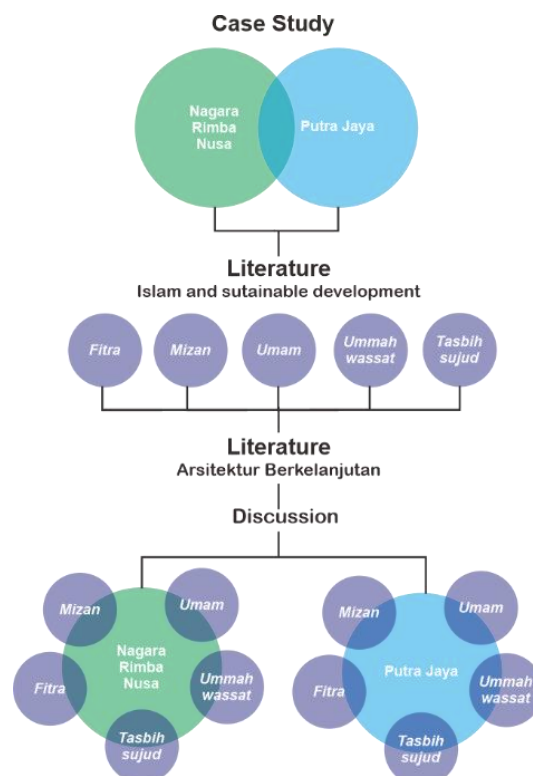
Case Study

Nagara Rimba Nusa

Putra Jaya

Literature
Islam and sutainable development

Fitra

Mizan

Umam

Ummah wassat

Tasbih sujud

Literature
Arsitektur Berkelanjutan

Discussion

Mizan

Umam

Nagara Rimba Nusa

Fitra

Ummah wassat

Tasbih sujud

Mizan

Umam

Putra Jaya

Fitra

Ummah wassat

Tasbih sujud